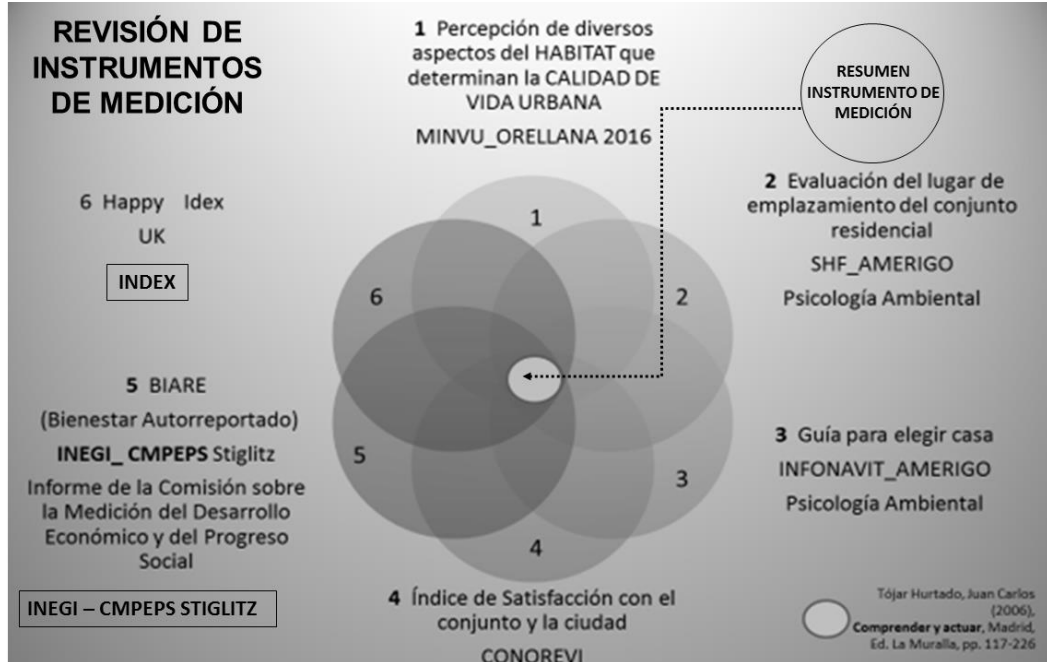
REVISIÓN DE INSTRUMENTOS DE MEDICIÓN

1 Percepción de diversos aspectos del HABITAT que determinan la CALIDAD DE VIDA URBANA

MINVU_ORELLANA 2016

RESUMEN INSTRUMENTO DE MEDICIÓN

2 Evaluación del lugar de emplazamiento del conjunto residencial

SHF_AMERIGO

Psicología Ambiental

6 Happy Idex

UK

INDEX

1

6

2

5

3

4

5 BIARE

(Bienestar Autorreportado)

INEGI_ CMPEPS Stiglitz

Informe de la Comisión sobre la Medición del Desarrollo Económico y del Progreso Social

INEGI – CMPEPS STIGLITZ

3 Guía para elegir casa

INFONAVIT_AMERIGO

Psicología Ambiental

4 Índice de Satisfacción con el conjunto y la ciudad

CONOREVI

Tójar Hurtado, Juan Carlos (2006), Comprender y actuar, Madrid, Ed. La Muralla, pp. 117-226